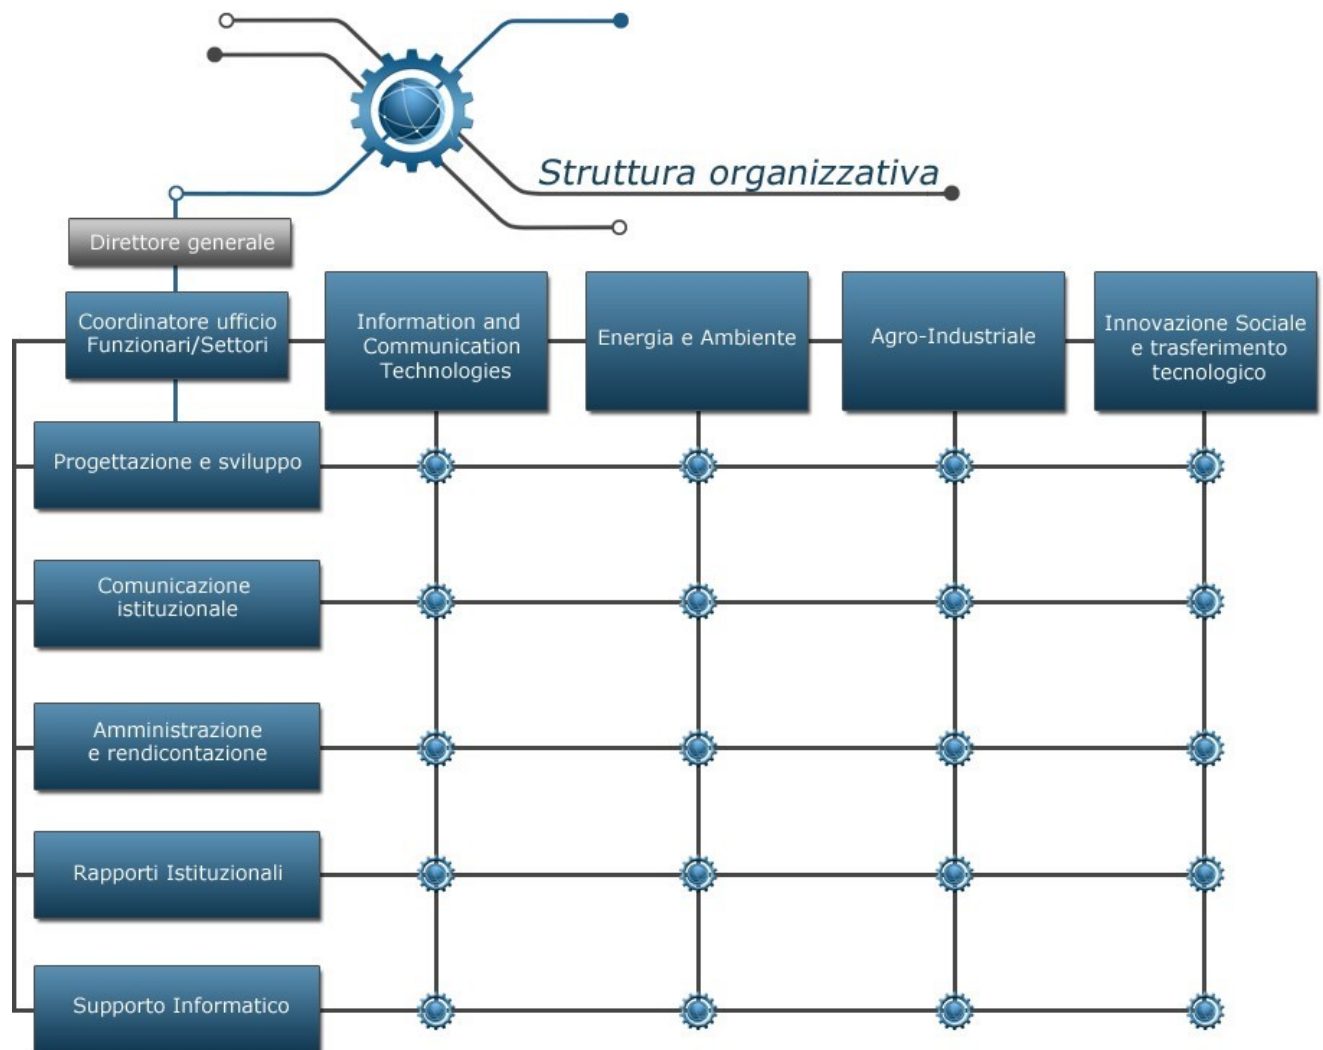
Struttura organizzativa

Direttore generale

Coordinatore ufficio Funzionari/Settori

Information and Communication Technologies

Energia e Ambiente

Agro-Industriale

Innovazione Sociale e trasferimento tecnologico

Progettazione e sviluppo

Comunicazione istituzionale

Amministrazione e rendicontazione

Rapporti Istituzionali

Supporto Informatico